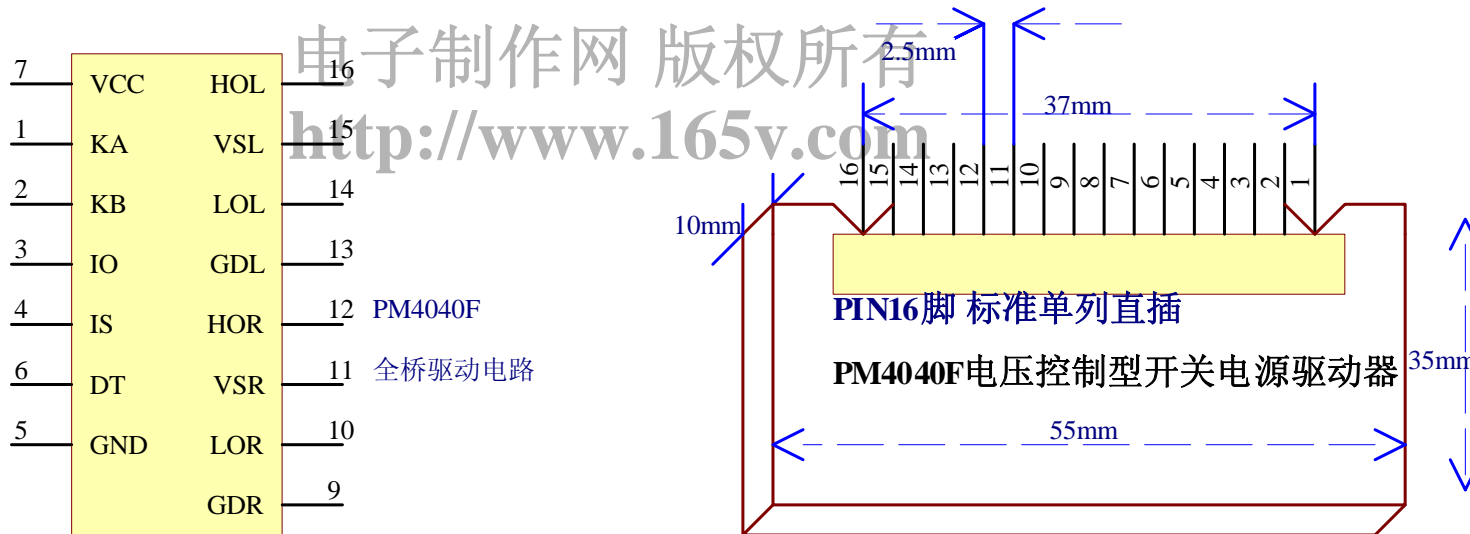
电子制作网 版权所有
http://www.165v.com

7 VCC HOL 16
1 KA VSL 15
2 KB LOL 14
3 IO GDL 13
4 IS HOR 12
6 DT VSR 11
5 GND LOR 10
GDR 9

PM4040F
全桥驱动电路

2.5mm
37mm
16 15 14 13 12 11 10 9 8 7 6 5 4 3 2 1
10mm
PIN16脚 标准单列直插
PM4040F电压控制型开关电源驱动器
35mm
55mm